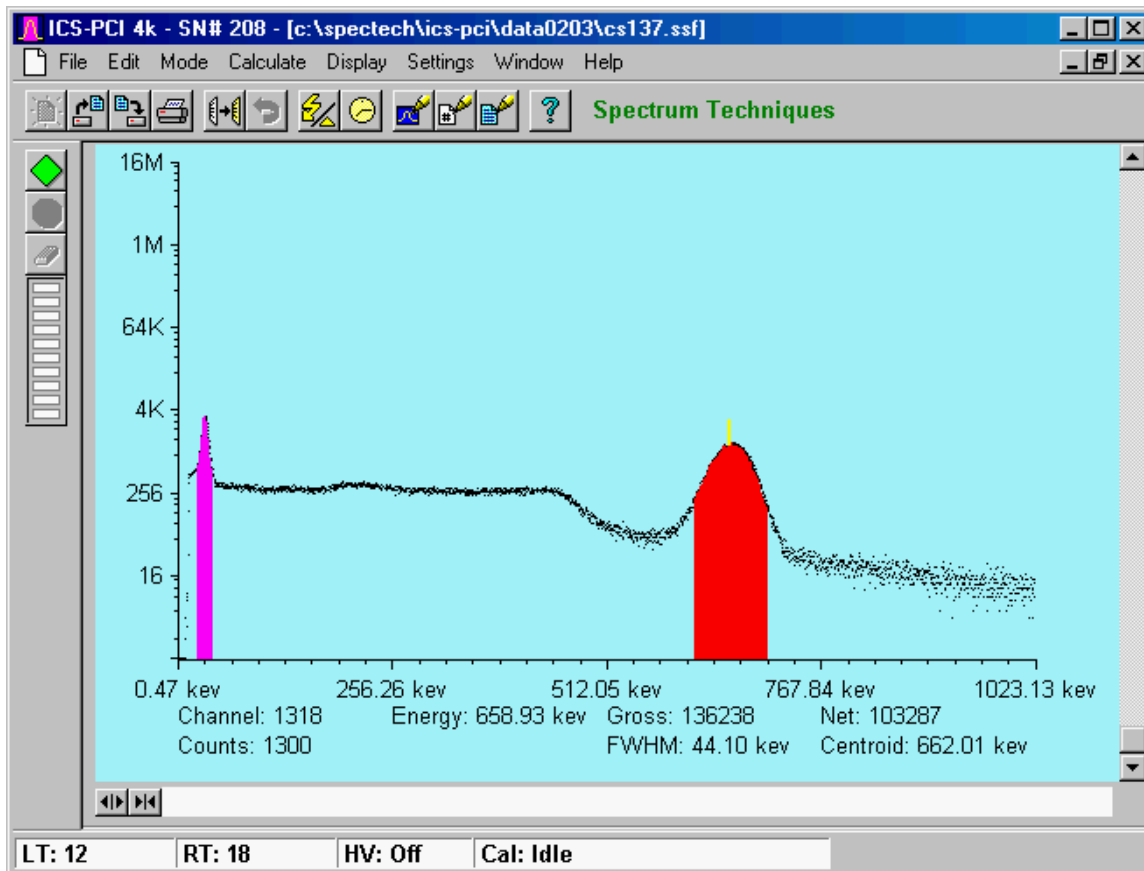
ICS-PCI 4k - SN# 208 - [c:\spectech\ics-pci\data0203\cs137.ssf]

File Edit Mode Calculate Display Settings Window Help

Spectrum Techniques

16M
1M
64K
4K
256
16

0.47 kev
256.26 kev
512.05 kev
767.84 kev
1023.13 kev

Channel: 1318
Energy: 658.93 kev
Gross: 136238
Net: 103287
Counts: 1300
FWHM: 44.10 kev
Centroid: 662.01 kev

LT: 12
RT: 18
HV: Off
Cal: Idle